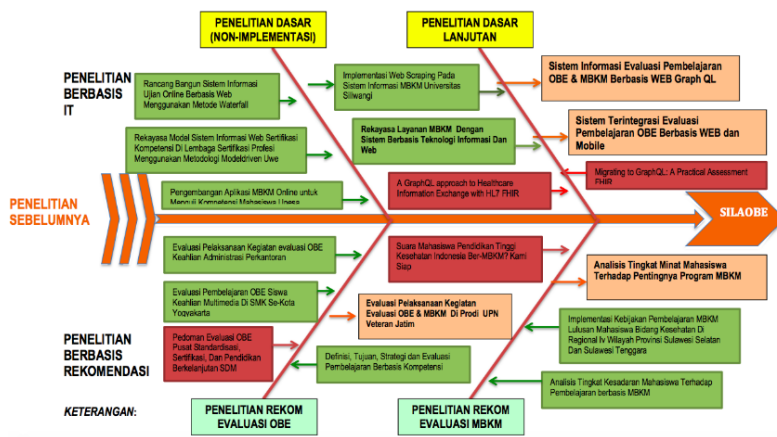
PENELITIAN DASAR (NON-IMPLEMENTASI)

PENELITIAN DASAR LANJUTAN

PENELITIAN BERBASIS IT

Rancang Bangun Sistem Informasi Ujian Online Berbasis Web Menggunakan Metode Waterfall

Implementasi Web Scraping Pada Sistem Informasi MBKM Universitas Siliwangi

Sistem Informasi Evaluasi Pembelajaran OBE & MBKM Berbasis WEB Graph QL

Rekayasa Model Sistem Informasi Web Sertifikasi Kompetensi Di Lembaga Sertifikasi Profesi Menggunakan Metodologi Modeldriven Uwe

Rekayasa Layanan MBKM Dengan Sistem Berbasis Teknologi Informasi Dan Web

Sistem Terintegrasi Evaluasi Pembelajaran OBE Berbasis WEB dan Mobile

Migrating to GraphQL: A Practical Assessment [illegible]

PENELITIAN SEBELUMNYA

Pengembangan Aplikasi MBKM Online untuk Menguji Kompetensi Mahasiswa Unesa

A GraphQL approach to Healthcare Information Exchange with HL7 FHIR

SILAOBE

Evaluasi Pelaksanaan Kegiatan evaluasi OBE Keahlian Administrasi Perkantoran

Suara Mahasiswa Pendidikan Tinggi Kesehatan Indonesia Ber-MBKM? Kami Siap

Analisis Tingkat Minat Mahasiswa Terhadap Pentingnya Program MBKM

Evaluasi Pembelajaran OBE Siswa Keahlian Multimedia Di SMK Se-Kota Yogyakarta

Evaluasi Pelaksanaan Kegiatan Evaluasi OBE & MBKM Di Prodi UPN Veteran Jatim

Implementasi Kebijakan Pembelajaran MBKM Lulusan Mahasiswa Bidang Kesehatan Di Regional Iv Wilayah Provinsi Sulawesi Selatan Dan Sulawesi Tenggara

PENELITIAN BERBASIS REKOMENDASI

Pedoman Evaluasi OBE Pusat Standardisasi, Sertifikasi, Dan Pendidikan Berkelanjutan SDM

Definisi, Tujuan, Strategi dan Evaluasi Pembelajaran Berbasis Kompetensi

Analisis Tingkat Kesadaran Mahasiswa Terhadap Pembelajaran berbasis MBKM

KETERANGAN:

PENELITIAN REKOM EVALUASI OBE

PENELITIAN REKOM EVALUASI MBKM